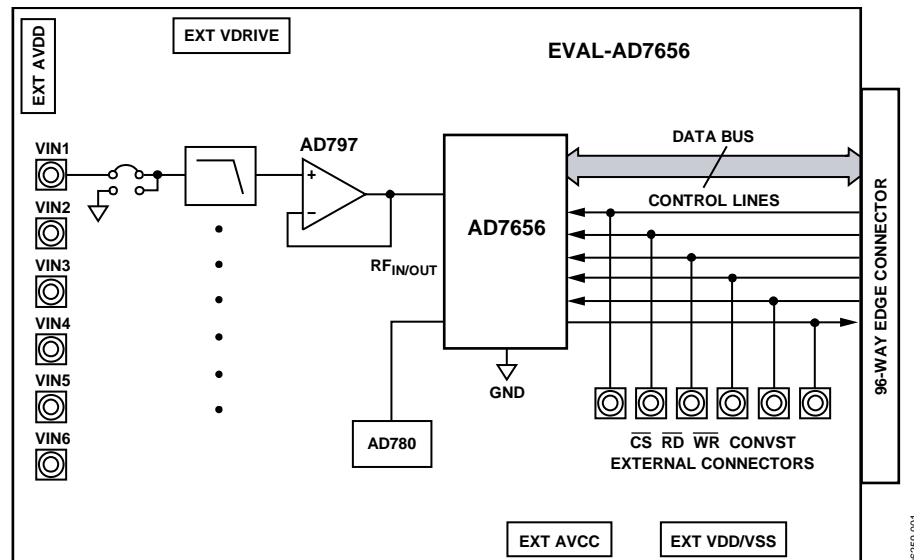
EXT AVDD

EXT VDRIVE

EVAL-AD7656

VIN1

VIN2

VIN3

VIN4

VIN5

VIN6

AD797

+

–

$RF_{IN/OUT}$

AD7656

DATA BUS

CONTROL LINES

96-WAY EDGE CONNECTOR

GND

AD780

$\overline{CS}$ $\overline{RD}$ $\overline{WR}$ CONVST

EXTERNAL CONNECTORS

EXT AVCC

EXT VDD/VSS

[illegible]